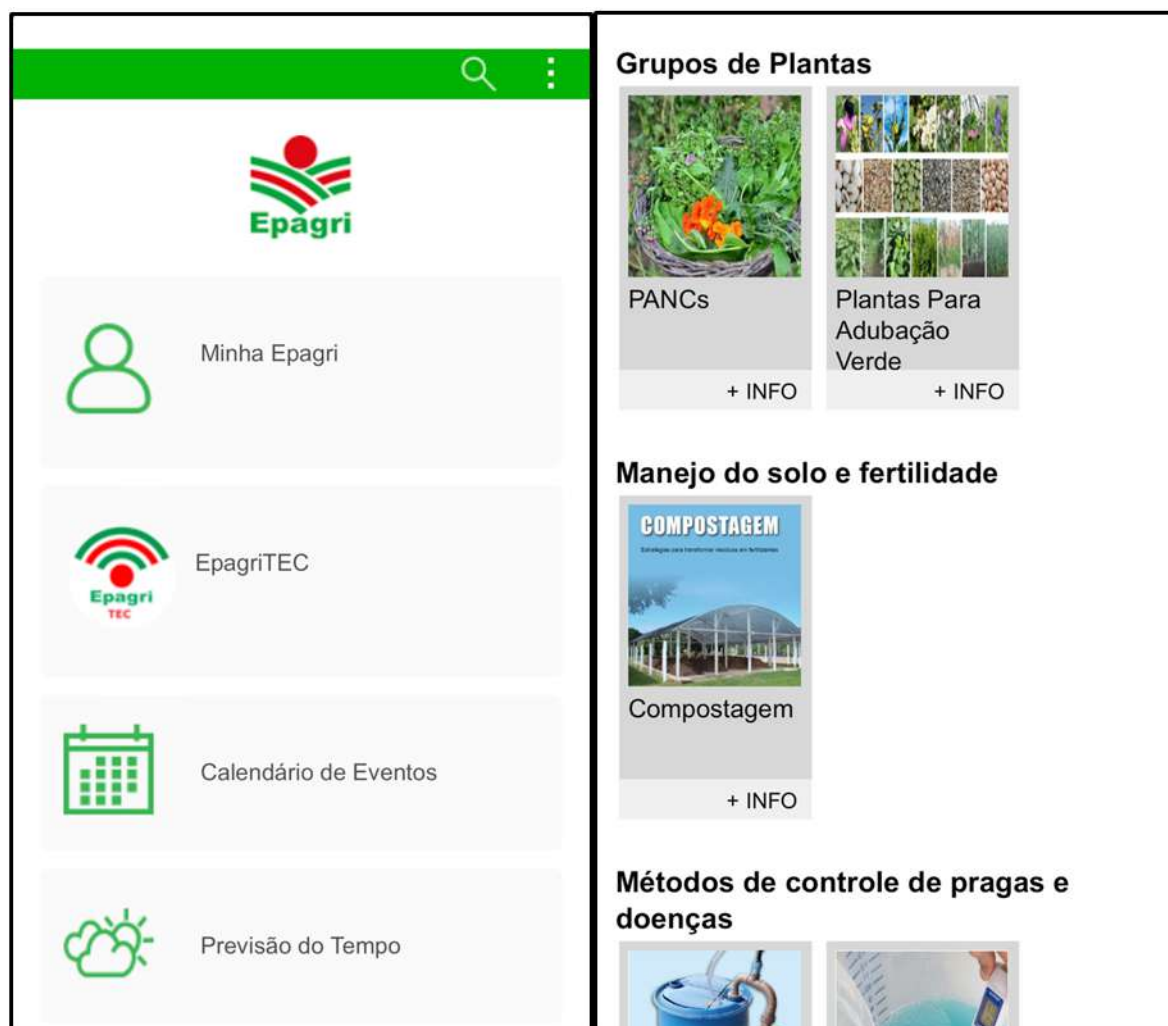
Epagri

Minha Epagri

Epagri TEC

EpagriTEC

Calendário de Eventos

Previsão do Tempo

Grupos de Plantas

PANCs

+ INFO

Plantas Para Adubação Verde

+ INFO

Manejo do solo e fertilidade

COMPOSTAGEM

Estratégias para transformar resíduos em fertilizantes

Compostagem

+ INFO

Métodos de controle de pragas e doenças